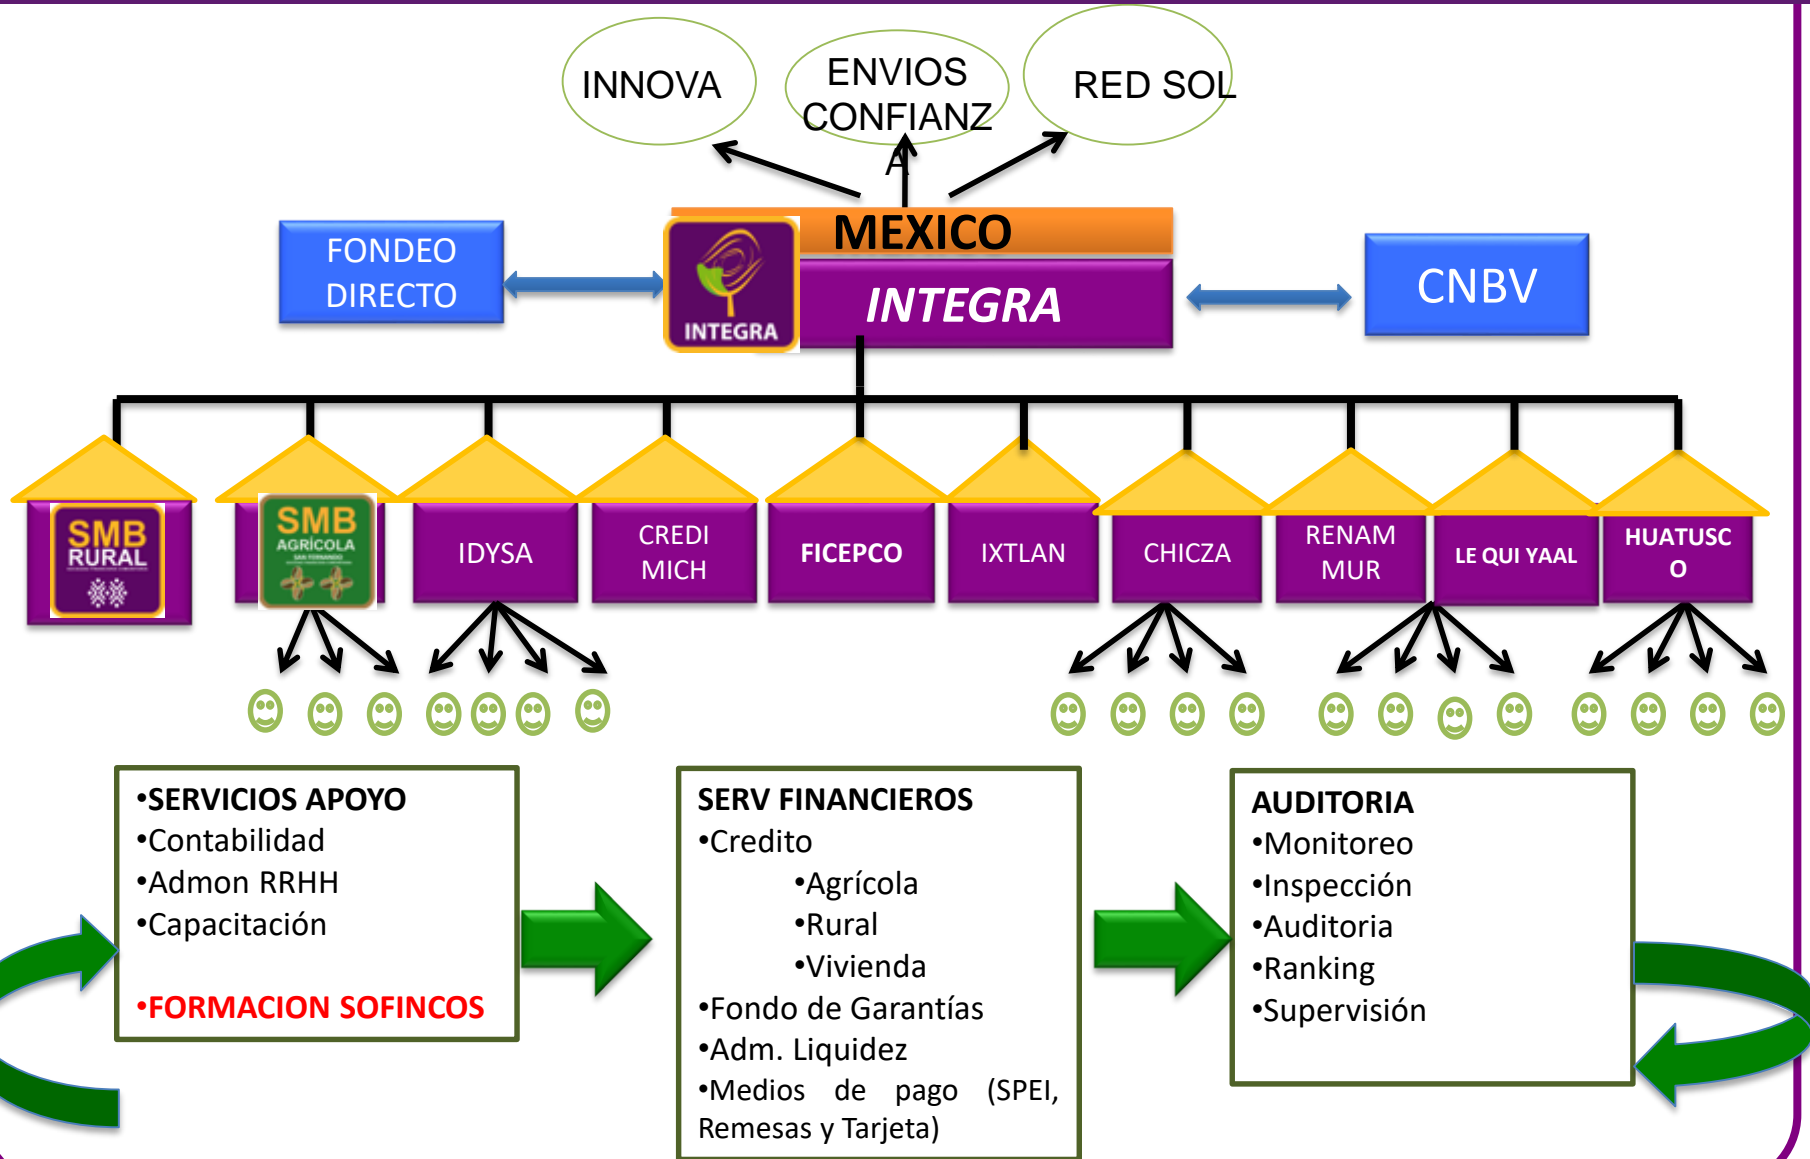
INNOVA

ENVIOS CONFIANZ A

RED SOL

FONDEO DIRECTO

INTEGRA

MEXICO

INTEGRA

CNBV

SMB RURAL

SMB AGRICOLA

IDYSA

CREDI MICH

FICEPCO

IXTLAN

CHICZA

RENAM MUR

LE QUI YAAL

HUATUSC O

•SERVICIOS APOYO
•Contabilidad
•Admon RRHH
•Capacitación

•FORMACION SOFINCOS

SERV FINANCIEROS
•Credito
•Agrícola
•Rural
•Vivienda
•Fondo de Garantías
•Adm. Liquidez
•Medios de pago (SPEI, Remesas y Tarjeta)

AUDITORIA
•Monitoreo
•Inspección
•Auditoria
•Ranking
•Supervisión